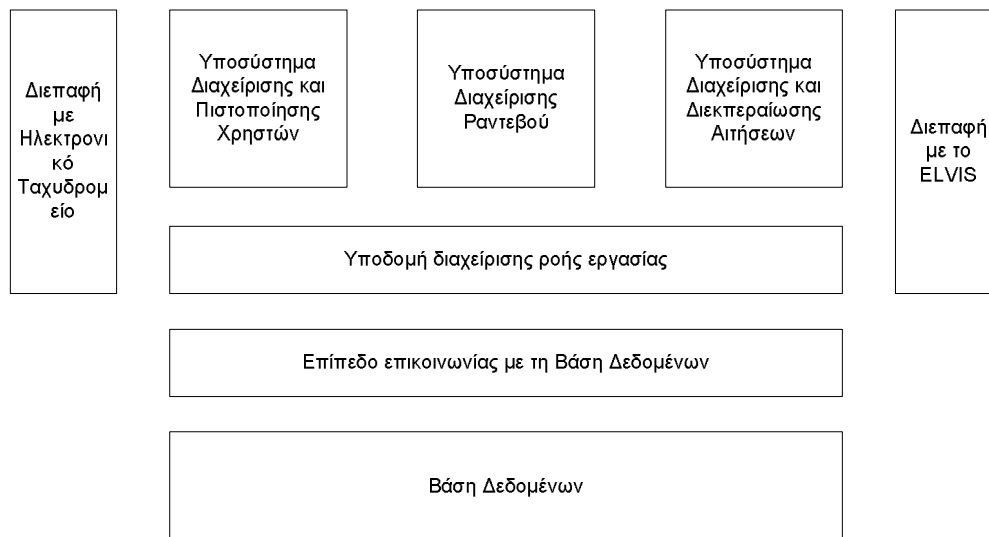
Διεπαφή με Ηλεκτρονικό Ταχυδρομείο

Υποσύστημα Διαχείρισης και Πιστοποίησης Χρηστών

Υποσύστημα Διαχείρισης Ραντεβού

Υποσύστημα Διαχείρισης και Διεκπεραίωσης Αιτήσεων

Διεπαφή με το ELVIS

Υποδομή διαχείρισης ροής εργασίας

Επίπεδο επικοινωνίας με τη Βάση Δεδομένων

Βάση Δεδομένων